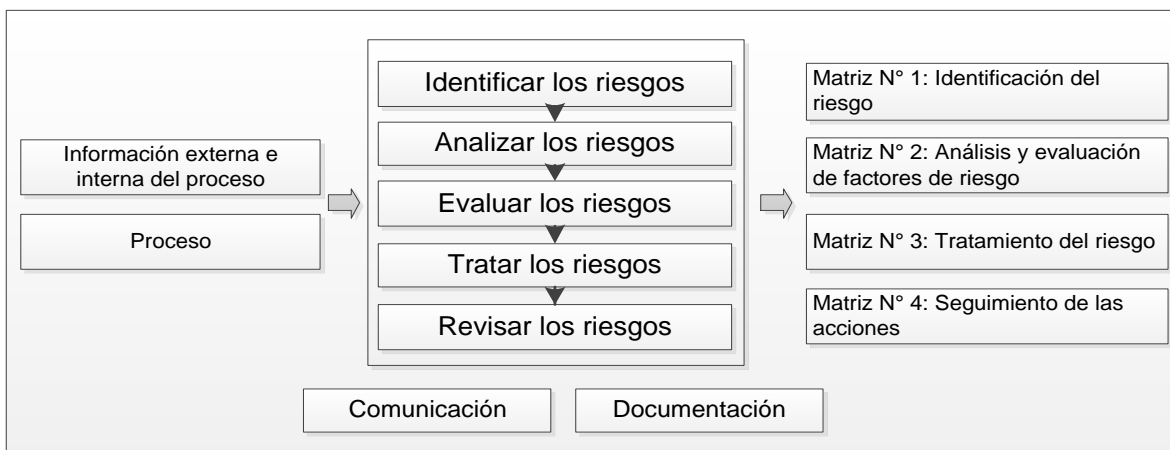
Información externa e interna del proceso

Proceso

Identificar los riesgos

Analizar los riesgos

Evaluar los riesgos

Tratar los riesgos

Revisar los riesgos

Matriz N° 1: Identificación del riesgo

Matriz N° 2: Análisis y evaluación de factores de riesgo

Matriz N° 3: Tratamiento del riesgo

Matriz N° 4: Seguimiento de las acciones

Comunicación

Documentación